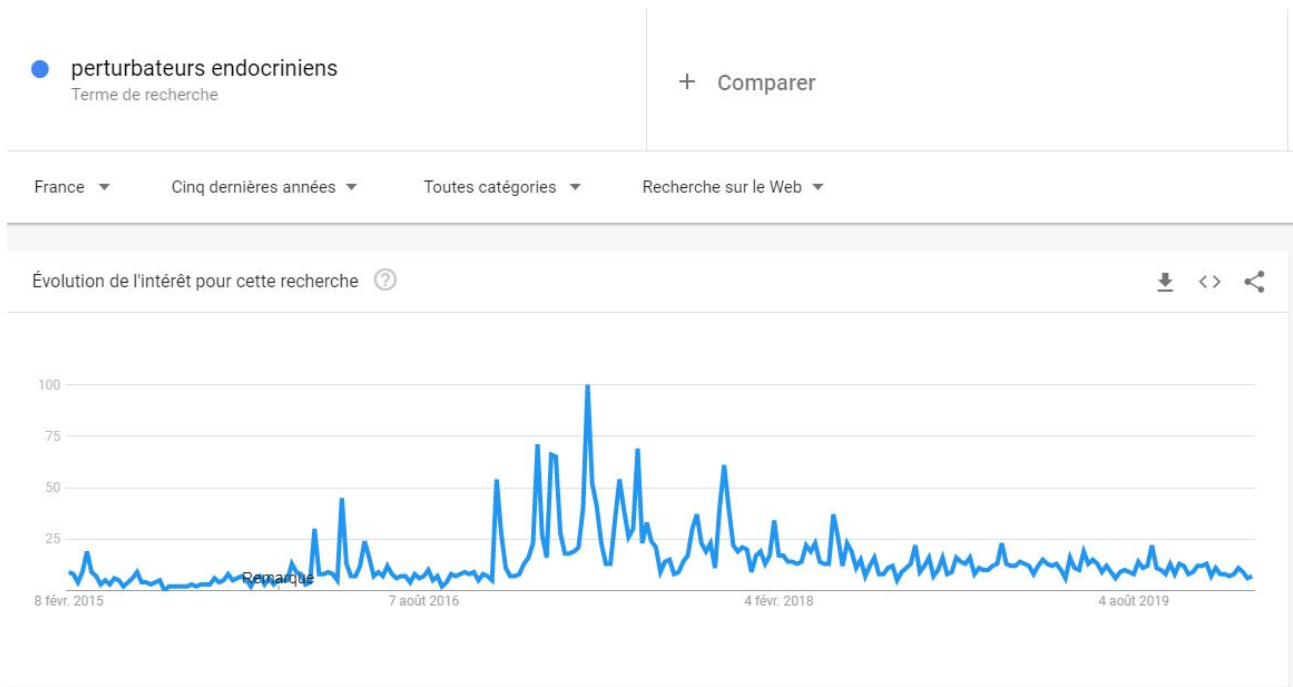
perturbateurs endocriniens
Terme de recherche

+ Comparer

France ▼ Cinq dernières années ▼ Toutes catégories ▼ Recherche sur le Web ▼

Évolution de l'intérêt pour cette recherche ?

100
75
50
25

Remarque

8 févr. 2015
7 août 2016
4 févr. 2018
4 août 2019